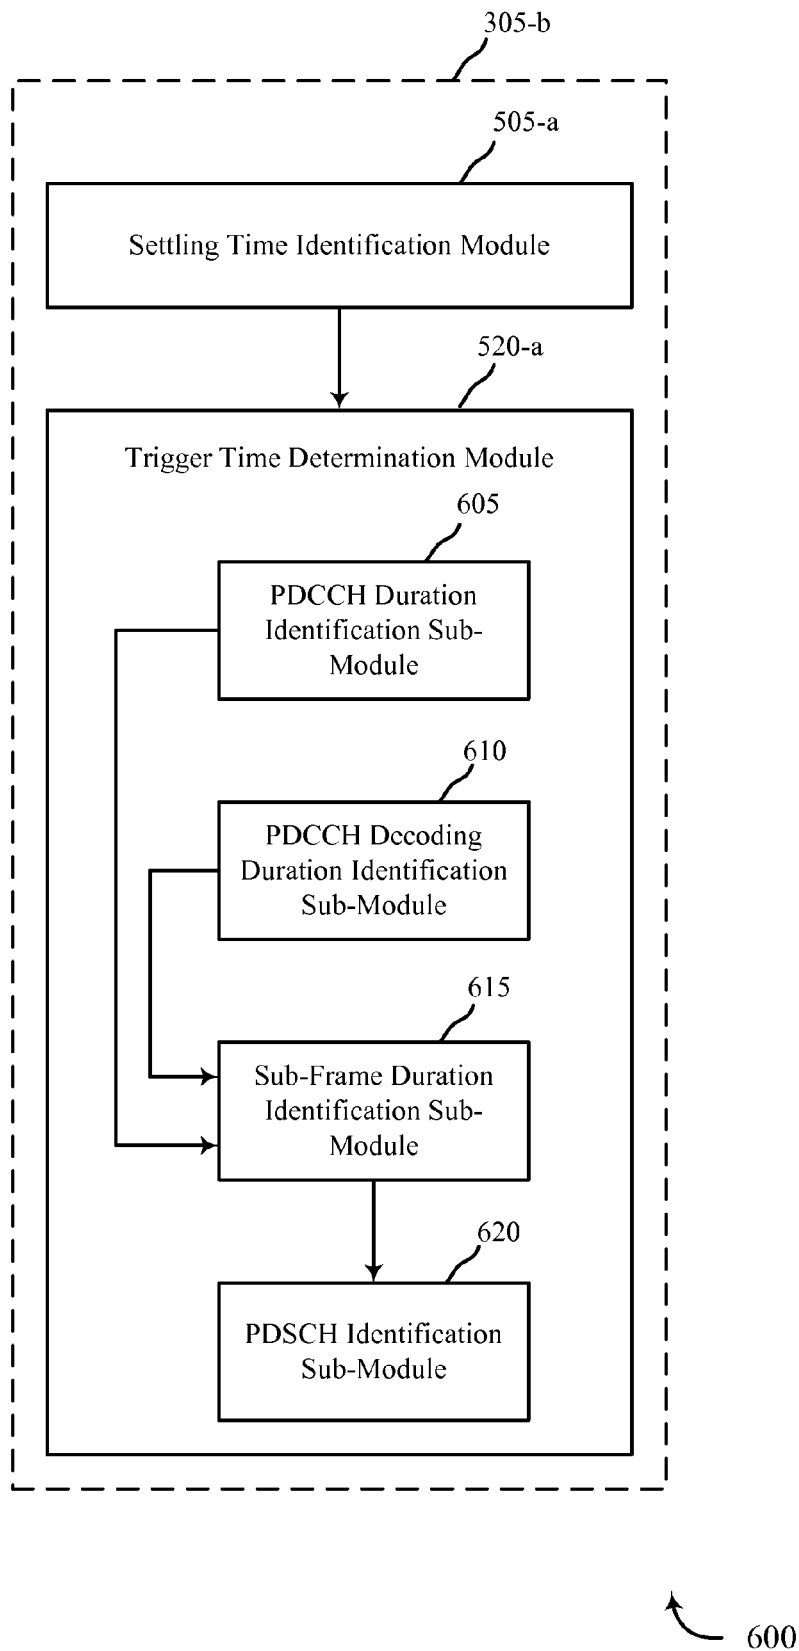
305-b

505-a

Settling Time Identification Module

520-a

Trigger Time Determination Module

605

PDCCH Duration Identification Sub-Module

610

PDCCH Decoding Duration Identification Sub-Module

615

Sub-Frame Duration Identification Sub-Module

620

PDSCH Identification Sub-Module

600